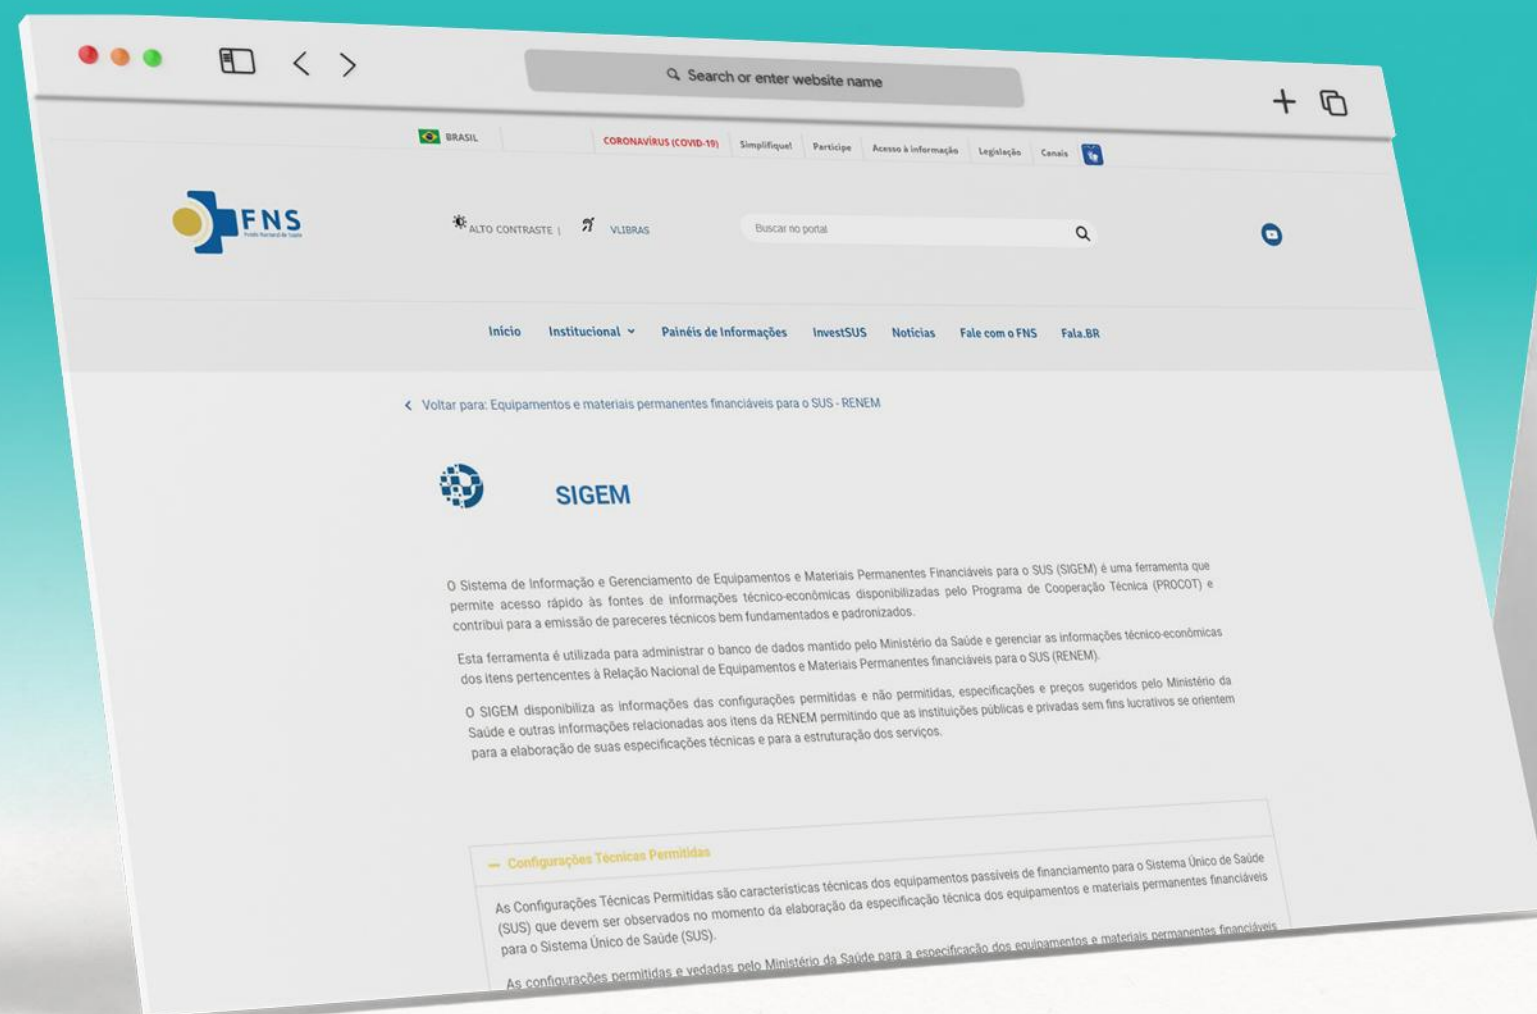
Search or enter website name

BRASIL

CORONAVÍRUS (COVID-19) Simplifique! Participe Acesso à informação Legislação Canais

FNS

ALTO CONTRASTE | VLIBRAS

Buscar no portal

Início Institucional Painéis de Informações InvestSUS Notícias Fale com o FNS Fala.BR

Voltar para: Equipamentos e materiais permanentes financiáveis para o SUS - RENEM

SIGEM

O Sistema de Informação e Gerenciamento de Equipamentos e Materiais Permanentes Financiáveis para o SUS (SIGEM) é uma ferramenta que permite acesso rápido às fontes de informações técnico-econômicas disponibilizadas pelo Programa de Cooperação Técnica (PROCOT) e contribui para a emissão de pareceres técnicos bem fundamentados e padronizados.

Esta ferramenta é utilizada para administrar o banco de dados mantido pelo Ministério da Saúde e gerenciar as informações técnico-econômicas dos itens pertencentes à Relação Nacional de Equipamentos e Materiais Permanentes financiáveis para o SUS (RENEM).

O SIGEM disponibiliza as informações das configurações permitidas e não permitidas, especificações e preços sugeridos pelo Ministério da Saúde e outras informações relacionadas aos itens da RENEM permitindo que as instituições públicas e privadas sem fins lucrativos se orientem para a elaboração de suas especificações técnicas e para a estruturação dos serviços.

— Configurações Técnicas Permitidas

As Configurações Técnicas Permitidas são características técnicas dos equipamentos passíveis de financiamento para o Sistema Único de Saúde (SUS) que devem ser observados no momento da elaboração da especificação técnica dos equipamentos e materiais permanentes financiáveis para o Sistema Único de Saúde (SUS).

As configurações permitidas e vedadas pelo Ministério da Saúde para a especificação dos equipamentos e materiais permanentes financiáveis